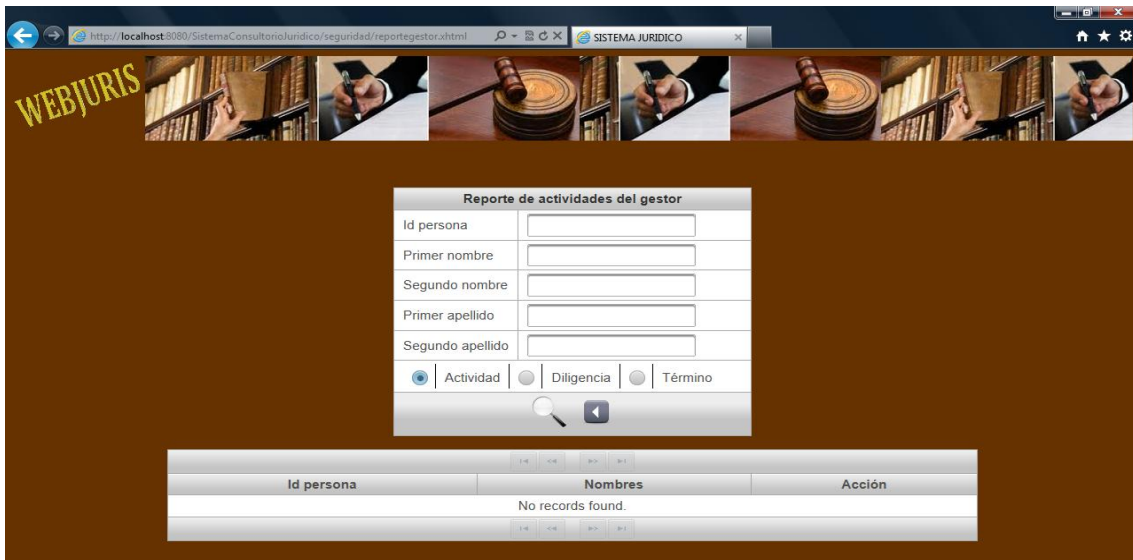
http://localhost:8080/SistemaConsultorioJuridico/seguridad/reportegestor.xhtml

SISTEMA JURIDICO

WEBJURIS

Reporte de actividades del gestor

| Id persona | |
|---|---|
| Primer nombre | |
| Segundo nombre | |
| Primer apellido | |
| Segundo apellido | |

Actividad Diligencia Término

| Id persona | Nombres | Acción |
|---|---|---|
| No records found. | | |